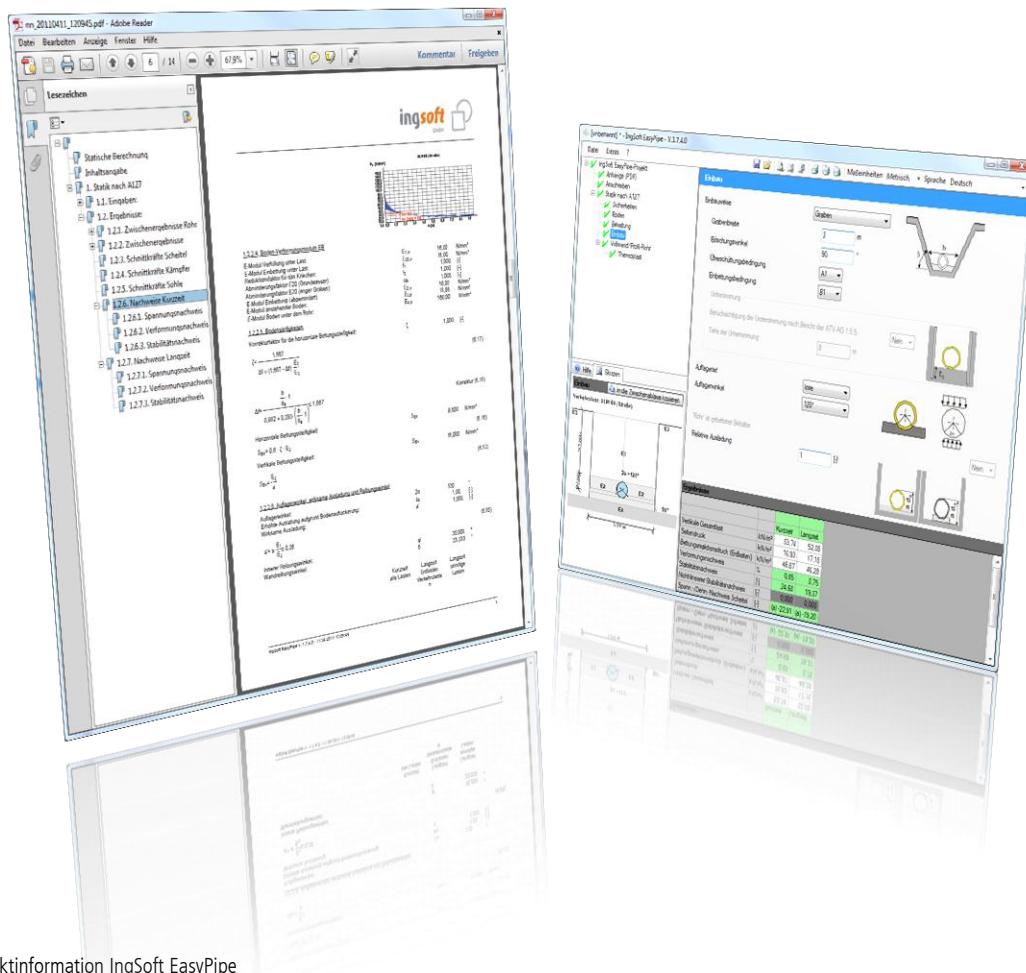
mn_20110411_120945.pdf - Adobe Reader

Datei Bearbeiten Anzeige Fenster Hilfe

6 / 14 67,9%

Kommentar Freigeben

Lesezeichen

Statische Berechnung
Inhaltsangabe
1. Statik nach A127
1.1. Eingaben:
1.2. Ergebnisse:
1.2.1. Zwischenergebnisse Rohr
1.2.2. Zwischenergebnisse
1.2.3. Schnittkräfte Scheitel
1.2.4. Schnittkräfte Kämpfer
1.2.5. Schnittkräfte Sohle
1.2.6. Nachweise Kurzzeit
1.2.6.1. Spannungsnachweis
1.2.6.2. Verformungsnachweis
1.2.6.3. Stabilitätsnachweis
1.2.7. Nachweise Langzeit
1.2.7.1. Spannungsnachweis
1.2.7.2. Verformungsnachweis
1.2.7.3. Stabilitätsnachweis

ingsoft GmbH

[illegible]

[unbenannt] * - IngSoft EasyPipe - V.3.7.4.0

Datei Extras ?

Maßeinheiten Metrisch Sprache Deutsch

IngSoft EasyPipe-Projekt
Anlage (PDF)
Anschreiben
Statik nach A127
Sicherheiten
Boden
Belastung
Einbau
Vollwand PVC-Rohr
Thermoplast

Einbau

Einbauweise
Grabenbreite
Böschungswinkel
Überschüttungsbedingung
Einbettungsbedingung
Unterstützung
Tiefe der Unterstützung

Graben
3 m
90 °
A1
B1

Nein

Auflagerart
Auflagerwinkel
lose
120°

Relative Ausladung
1

Nein

Hilfe Skizzen

Ergebnisse

| | | Kurzzeit | Langzeit |
|---|---|---|---|
| Vertikale Gesamtlast | | | |
| Sattdruck | kN/m² | 53.74 | 52.08 |
| Bettungsreaktionsdruck (Einbetten) | kN/m² | 16.93 | 17.16 |
| Verformungsnachweis | % | 46.67 | 46.29 |
| Stabilitätsnachweis | [-] | 0.85 | 0.75 |
| Nachnnesser Stabilitätsnachweis | [-] | 24.62 | 19.57 |
| Spann. (Dehn.) Nachweis Scheitel | [-] | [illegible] | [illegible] |

ktinformation IngSoft EasyPipe